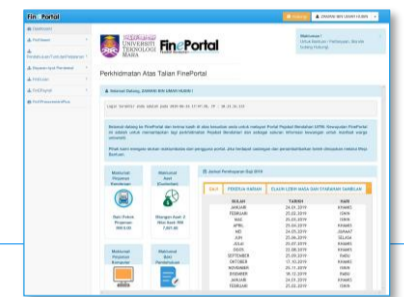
Fine Portal

Dashboard
Pembiayaan
Rekod Pembayaran
FinePortal

UNIVERSITI TEKNOLOGI MARA
FinePortal

Perkhidmatan Atas Talian FinePortal

Selamat Datang, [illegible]

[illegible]

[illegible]

Maklumat Pinjaman Kenderaan
Maklumat Akaun (Komputer)
Baki Pokok Pinjaman
Bayaran Bulan Ini
Maklumat Pinjaman Komputer
Maklumat Baki Pembiayaan

Jadual Pembayaran Gaji 2019

| BULAN | TARIKH | HARI |
|---|---|---|
| JANUARI | 24.01.2019 | KHAMIS |
| FEBRUARI | 25.02.2019 | ISNIN |
| MAC | 25.03.2019 | ISNIN |
| APRIL | 25.04.2019 | KHAMIS |
| MEI | 23.05.2019 | KHAMIS |
| JUN | 25.06.2019 | SELASA |
| JULAI | 25.07.2019 | KHAMIS |
| OGOS | 22.08.2019 | KHAMIS |
| SEPTEMBER | 25.09.2019 | RABU |
| OKTOBER | 17.10.2019 | KHAMIS |
| NOVEMBER | 25.11.2019 | ISNIN |
| DISEMBER | 18.12.2019 | RABU |
| JANUARI | 23.01.2019 | KHAMIS |
| FEBRUARI | 25.02.2019 | ISNIN |